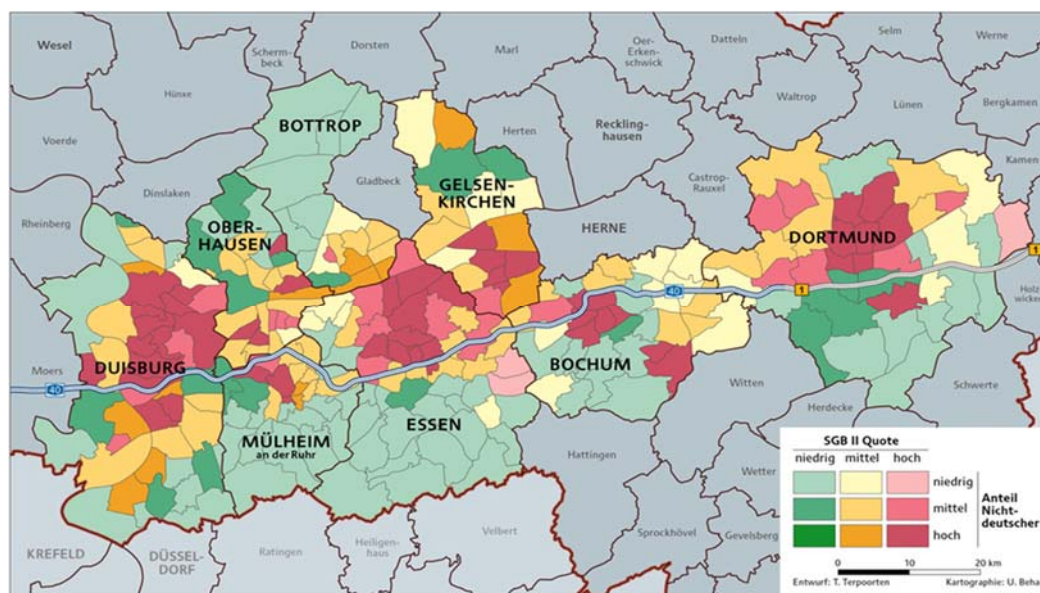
Wesel
Schermbeck
Dorsten
Marl
Oer-Erkenschwick
Datteln
Selm
Werne
Hünxe
Waltrop
Lünen
Bergkamen
BOTTROP
Herten
Recklinghausen
Kamen
Voerde
Gladbeck
GELSENKIRCHEN
Castrop-Rauxel
Dinslaken
OBERHAUSEN
HERNE
DORTMUND
Rheinberg
1
40
1
Holz
Moers
DUISBURG
BOCHUM
40
Witten
Schwerte
Herdecke
MÜLHEIM an der Ruhr
ESSEN
Hattingen
Wetter
KREFELD
DÜSSELDORF
Ratingen
Heiligenhaus
Velbert
Sprockhövel
Gevelsberg
SGB II Quote
niedrig
mittel
hoch
niedrig
mittel
hoch
Anteil Nichtdeutscher
0
10
20 km
Entwurf: T. Terpoorten
Kartographie: U. Beha